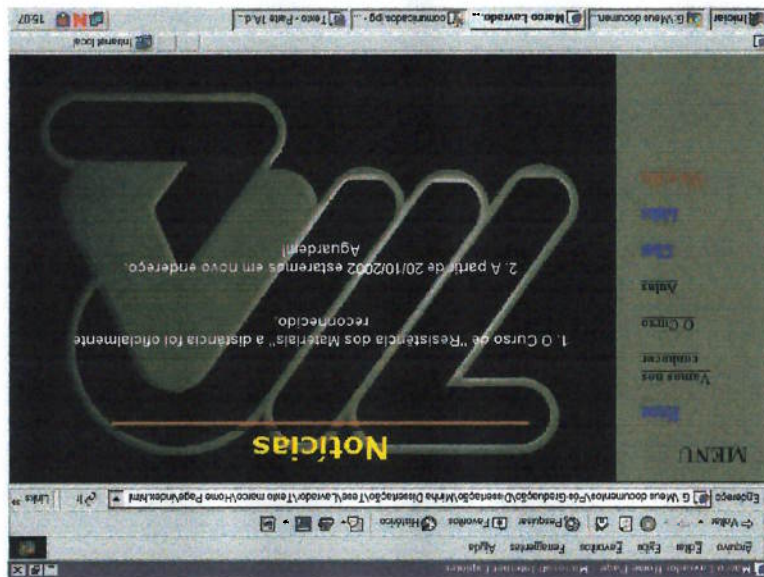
Marco Lavrado Home Page - Microsoft Internet Explorer

Arquivo Editar Exibir Favoritos Ferramentas Ajuda

⇦ Voltar • ⇨ • ⊗ ⌂ Pesquisar Favoritos Histórico

Endereço G:\Meus documentos\Pós Graduação\Dissertação\Minha Dissertação\Tese\Lavrado\Textos marco\Home Page\index.html ▼ ↷Ir Links »

MENU

Home

Vamos nos conhecer

O Curso

Aulas

Chat

Links

Novidades

Notícias

1. O Curso de "Resistência dos Materiais" a distância foi oficialmente reconhecido.

2. A partir de 20/10/2002 estaremos em novo endereço.
Aguardem!

Internet local

Iniciar | G:\Meus documen... | Marco Lavrado ... | comunicado.jpg ... | Texto - Parte 1A.d... | 15:07